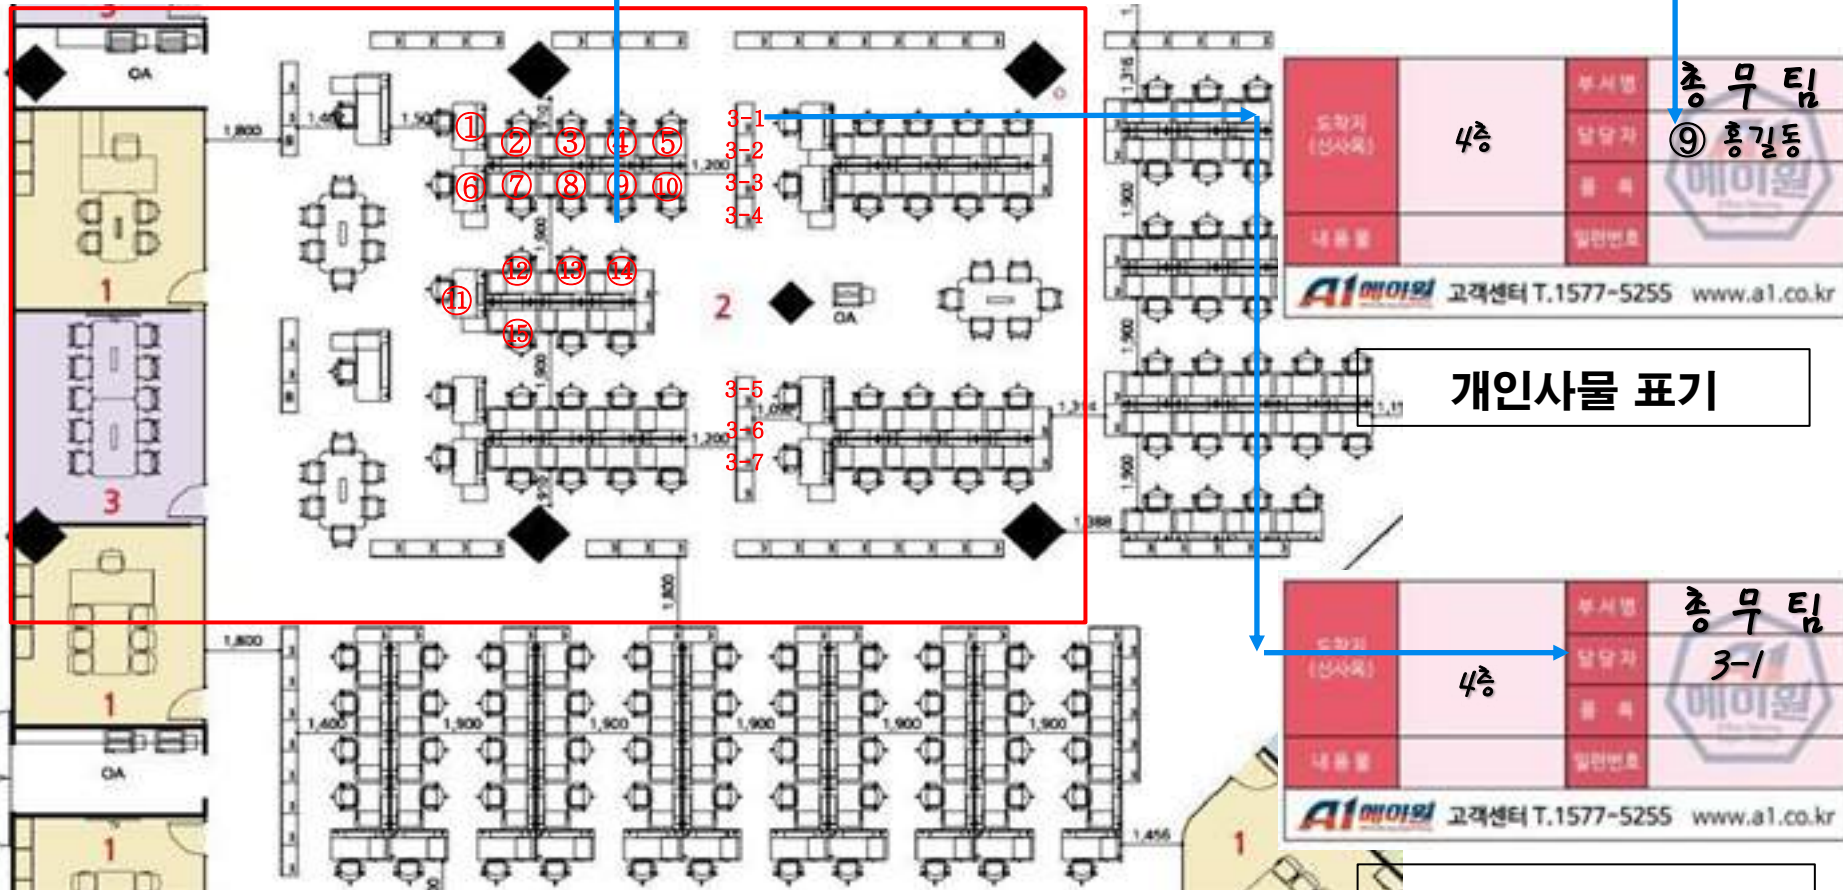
OA
1,800
1,450
1,500
①
②
③
④
⑤
⑥
⑦
⑧
⑨
⑩
⑪
⑫
⑬
⑭
⑮
1,200
900
3-1
3-2
3-3
3-4
3-5
3-6
3-7
1
3
1
1
2
OA
1,316
1,900
1,900
1,314
1,900
1,388
1,800
1,500
1,400
1,900
1,900
1,900
1,900
1,900
1,456
OA
1

| 도착지 (신사옥) | 4층 | 부서명 | 총 무 팀 |
|---|---|---|---|
| | | 담당자 | ⑨ 홍길동 |
| | | 품 목 | |
| 내용물 | | 일련번호 | |

A1 에이원 고객센터 T.1577-5255 www.a1.co.kr

개인사물 표기

| 도착지 (신사옥) | 4층 | 부서명 | 총 무 팀 |
|---|---|---|---|
| | | 담당자 | 3-1 |
| | | 품 목 | |
| 내용물 | | 일련번호 | |

A1 에이원 고객센터 T.1577-5255 www.a1.co.kr